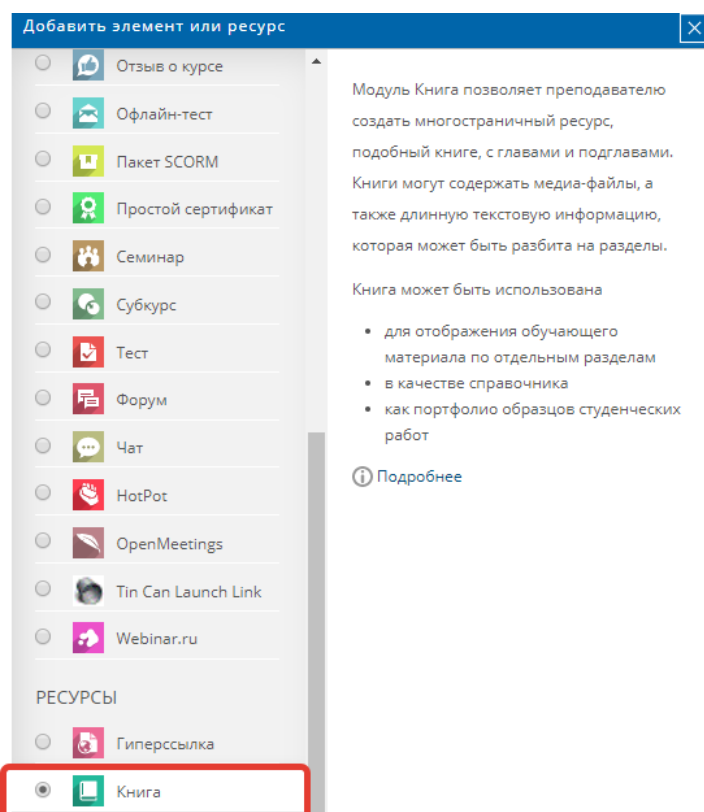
Добавить элемент или ресурс

Отзыв о курсе
Офлайн-тест
Пакет SCORM
Простой сертификат
Семинар
Субкурс
Тест
Форум
Чат
HotPot
OpenMeetings
Tin Can Launch Link
Webinar.ru

РЕСУРСЫ
Гиперссылка
Книга

Модуль Книга позволяет преподавателю создать многостраничный ресурс, подобный книге, с главами и подглавами. Книги могут содержать медиа-файлы, а также длинную текстовую информацию, которая может быть разбита на разделы.

Книга может быть использована

- для отображения обучающего материала по отдельным разделам
- в качестве справочника
- как портфолио образцов студенческих работ

Подробнее